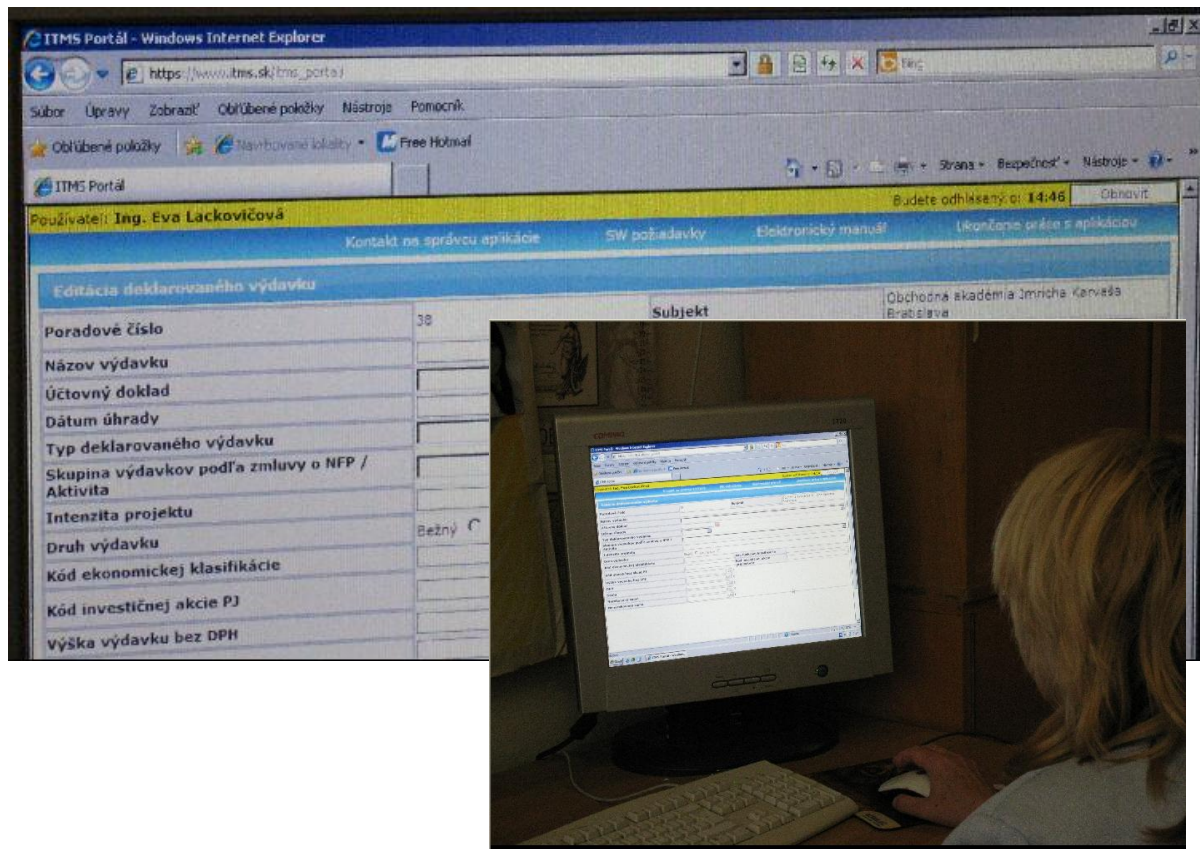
ITMS Portál - Windows Internet Explorer

https://www.itms.sk/itms_portal

Bing

Súbor Úpravy Zobraziť Obľúbené položky Nástroje Pomocník

Obľúbené položky Navrhované lokality Free Hotmail

ITMS Portál

Strana Bezpečnosť Nástroje

Používateľ: Ing. Eva Lackovičová

Budete odhlásený o: 14:46 Obnoviť

Kontakt na správcu aplikácie SW požiadavky Elektronický manuál Ukončenie práce s aplikáciou

Editácia deklarovaného výdavku

| | | | |
|---|---|---|---|
| Poradové číslo | 38 | Subjekt | Obchodná akadémia Imricha Karvaša Bratislava |
| Názov výdavku | | | |
| Účtovný doklad | | | |
| Dátum úhrady | | | |
| Typ deklarovaného výdavku | | | |
| Skupina výdavkov podľa zmluvy o NFP / Aktivita | | | |
| Intenzita projektu | | | |
| Druh výdavku | Bežný | | |
| Kód ekonomickej klasifikácie | | | |
| Kód investičnej akcie PJ | | | |
| Výška výdavku bez DPH | | | |